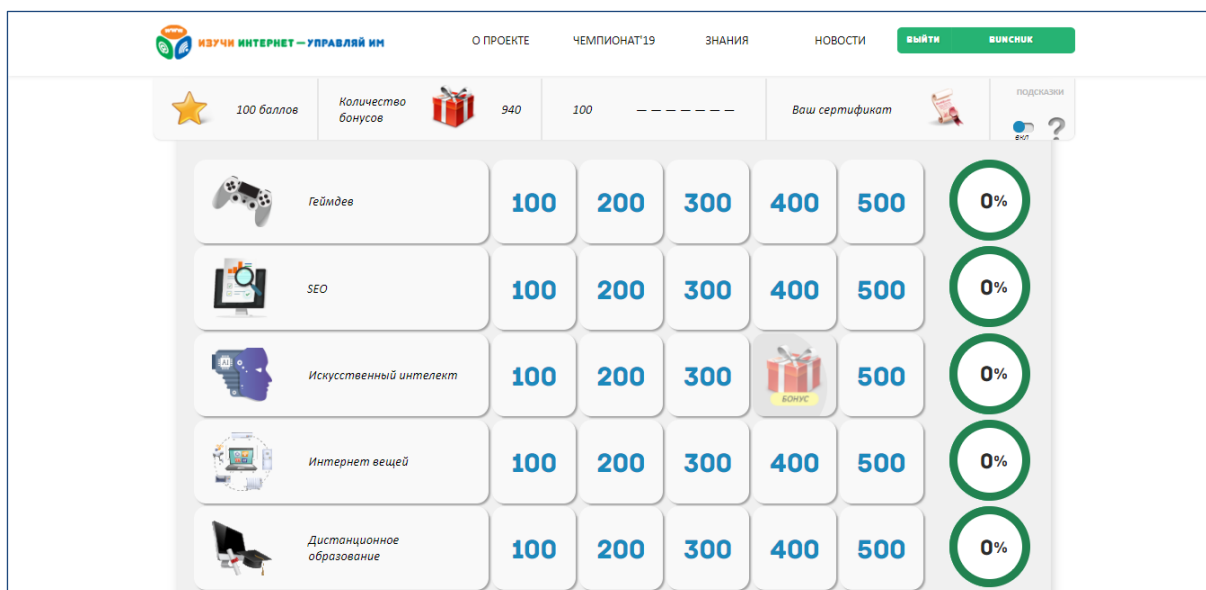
www
ИЗУЧИ ИНТЕРНЕТ — УПРАВЛЯЙ ИМ

О ПРОЕКТЕ    ЧЕМПИОНАТ'19    ЗНАНИЯ    НОВОСТИ    ВЫЙТИ    BUNCHUK

100 баллов    Количество бонусов    940    100    — — — — — — —    Ваш сертификат    ПОДСКАЗКИ    ВКЛ    ?

| | | | | | | |
|---|---|---|---|---|---|---|
| Геймдев | 100 | 200 | 300 | 400 | 500 | 0% |
| SEO | 100 | 200 | 300 | 400 | 500 | 0% |
| Искусственный интелект | 100 | 200 | 300 | БОНУС | 500 | 0% |
| Интернет вещей | 100 | 200 | 300 | 400 | 500 | 0% |
| Дистанционное образование | 100 | 200 | 300 | 400 | 500 | 0% |